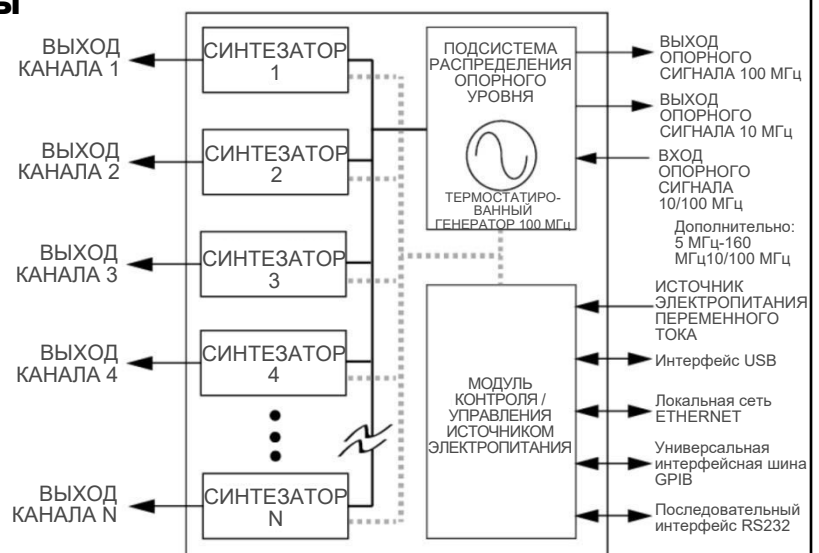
ы

ВЫХОД КАНАЛА 1

СИНТЕЗАТОР 1

ВЫХОД КАНАЛА 2

СИНТЕЗАТОР 2

ВЫХОД КАНАЛА 3

СИНТЕЗАТОР 3

ВЫХОД КАНАЛА 4

СИНТЕЗАТОР 4

ВЫХОД КАНАЛА N

СИНТЕЗАТОР N

ПОДСИСТЕМА РАСПРЕДЕЛЕНИЯ ОПОРНОГО УРОВНЯ

ТЕРМОСТАТИРОВАННЫЙ ГЕНЕРАТОР 100 МГц

МОДУЛЬ КОНТРОЛЯ / УПРАВЛЕНИЯ ИСТОЧНИКОМ ЭЛЕКТРОПИТАНИЯ

ВЫХОД ОПОРНОГО СИГНАЛА 100 МГц

ВЫХОД ОПОРНОГО СИГНАЛА 10 МГц

ВХОД ОПОРНОГО СИГНАЛА 10/100 МГц

Дополнительно: 5 МГц-160 МГц10/100 МГц

ИСТОЧНИК ЭЛЕКТРОПИТАНИЯ ПЕРЕМЕННОГО ТОКА

Интерфейс USB

Локальная сеть ETHERNET

Универсальная интерфейсная шина GPIB

Последовательный интерфейс RS232